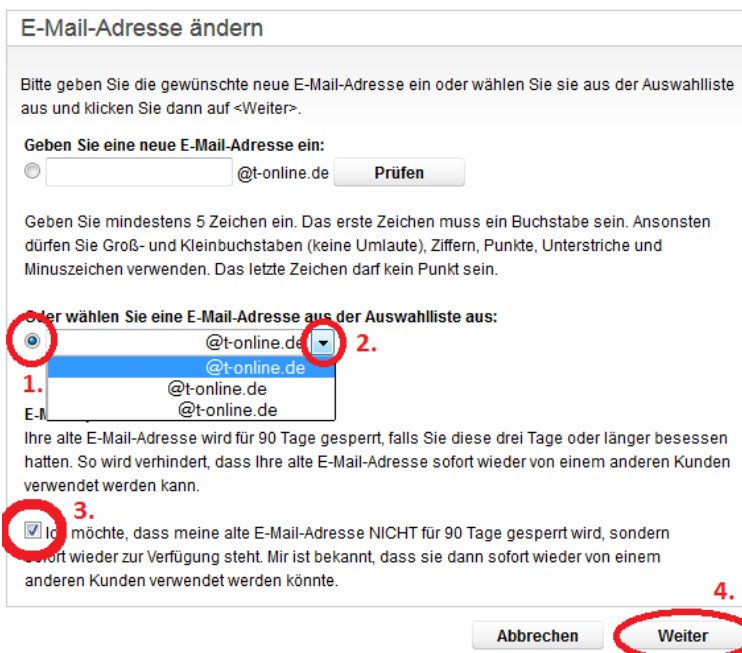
E-Mail-Adresse ändern

Bitte geben Sie die gewünschte neue E-Mail-Adresse ein oder wählen Sie sie aus der Auswahlliste aus und klicken Sie dann auf <Weiter>.

Geben Sie eine neue E-Mail-Adresse ein:

@t-online.de Prüfen

Geben Sie mindestens 5 Zeichen ein. Das erste Zeichen muss ein Buchstabe sein. Ansonsten dürfen Sie Groß- und Kleinbuchstaben (keine Umlaute), Ziffern, Punkte, Unterstriche und Minuszeichen verwenden. Das letzte Zeichen darf kein Punkt sein.

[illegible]der wählen Sie eine E-Mail-Adresse aus der Auswahlliste aus:

@t-online.de

2.

1.

@t-online.de

@t-online.de

@t-online.de

E-M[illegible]

Ihre alte E-Mail-Adresse wird für 90 Tage gesperrt, falls Sie diese drei Tage oder länger besessen hatten. So wird verhindert, dass Ihre alte E-Mail-Adresse sofort wieder von einem anderen Kunden verwendet werden kann.

3.

I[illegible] möchte, dass meine alte E-Mail-Adresse NICHT für 90 Tage gesperrt wird, sondern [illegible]ofort wieder zur Verfügung steht. Mir ist bekannt, dass sie dann sofort wieder von einem anderen Kunden verwendet werden könnte.

4.

Abbrechen Weiter